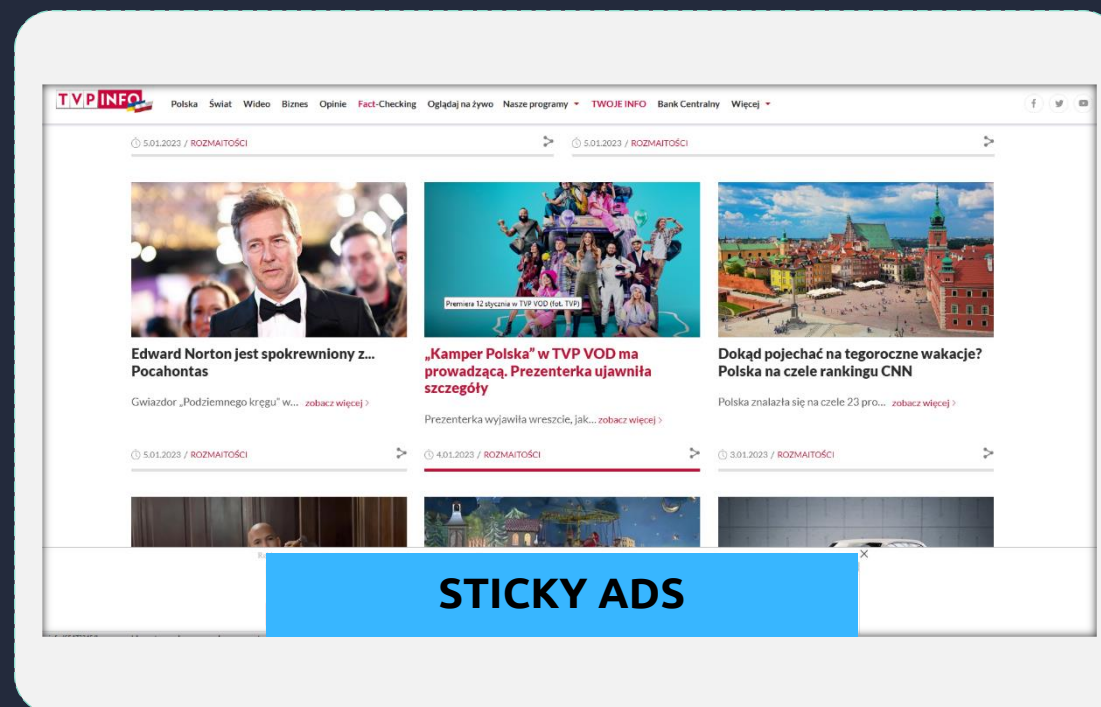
TVP INFO Polska Świat Wideo Biznes Opinie Fact-Checking Oglądaj na żywo Nasze programy TWOJE INFO Bank Centralny Więcej

5.01.2023 / ROZMAITOŚCI

5.01.2023 / ROZMAITOŚCI

Premiere 12 stycznia w TVP VOD (fot. TVP)

Edward Norton jest spokrewniony z... Pocahontas

Gwiazdor „Podziemnego kręgu" w... zobacz więcej

5.01.2023 / ROZMAITOŚCI

„Kamper Polska" w TVP VOD ma prowadzącą. Prezenterka ujawniła szczegóły

Prezenterka wyjawiła wreszcie, jak... zobacz więcej

4.01.2023 / ROZMAITOŚCI

Dokąd pojechać na tegoroczne wakacje? Polska na czele rankingu CNN

Polska znalazła się na czele 23 pro... zobacz więcej

3.01.2023 / ROZMAITOŚCI

STICKY ADS